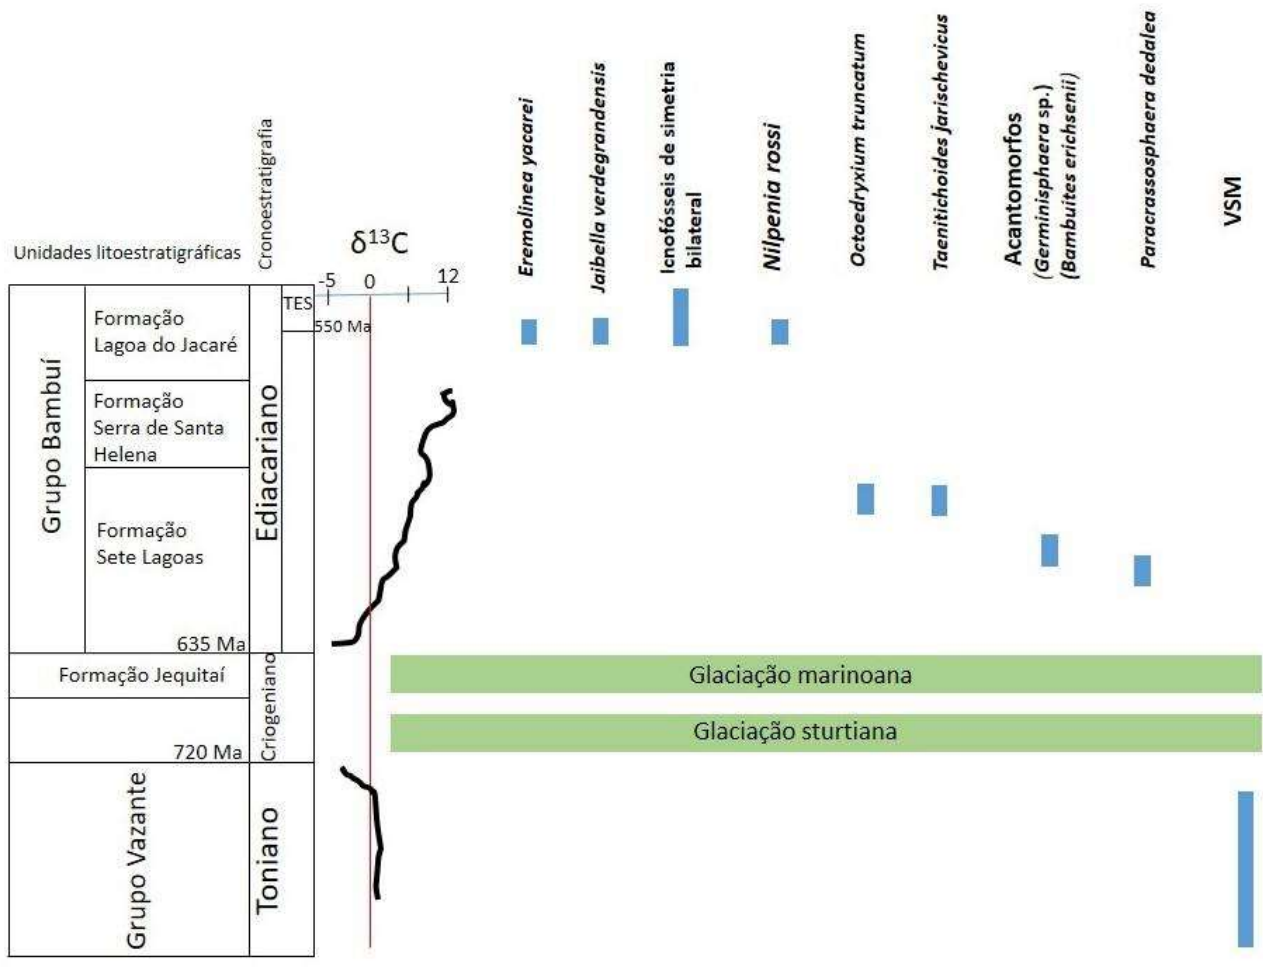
Unidades litoestratigráficas

Cronoestratigrafia

$\delta^{13}C$

-5 0 12

Eremolinea yacarei

Jaibella verdegrandensis

Icnofósseis de simetria bilateral

Nilpenia rossi

Octoedryxium truncatum

Taeniticoides jarischevicus

Acantomorfos (Germinisphaera sp.) (Bambuites erichsenii)

Paracrassosphaera dedalea

VSM

Grupo Bambuí

Formação Lagoa do Jacaré

Formação Serra de Santa Helena

Formação Sete Lagoas

635 Ma

TES

550 Ma

Ediacariano

Formação Jequitaí

720 Ma

Criogeniano

Glaciação marinoana

Glaciação sturtiana

Grupo Vazante

Toniano